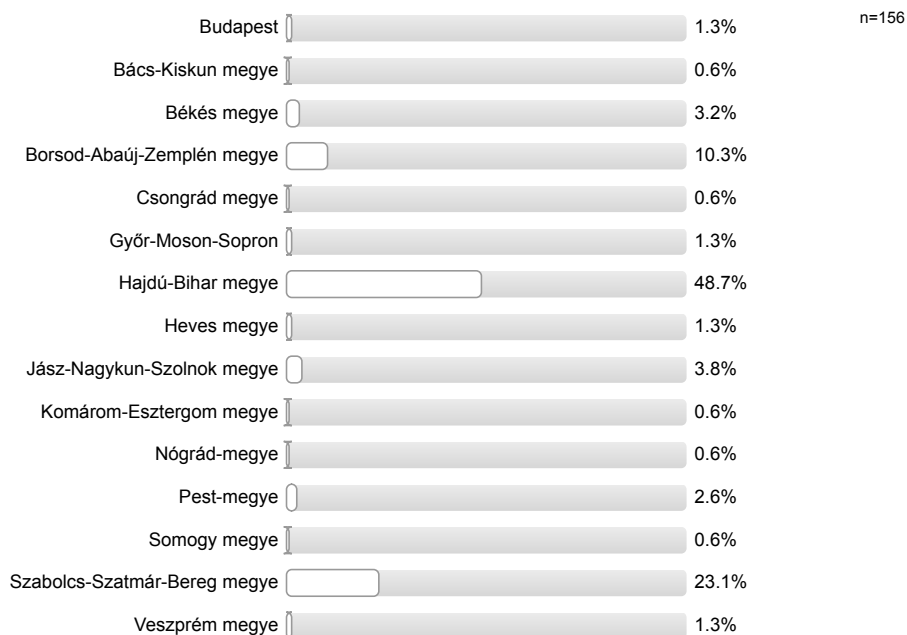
n=156

Budapest 1.3%
Bács-Kiskun megye 0.6%
Békés megye 3.2%
Borsod-Abaúj-Zemplén megye 10.3%
Csongrád megye 0.6%
Győr-Moson-Sopron 1.3%
Hajdú-Bihar megye 48.7%
Heves megye 1.3%
Jász-Nagykun-Szolnok megye 3.8%
Komárom-Esztergom megye 0.6%
Nógrád-megye 0.6%
Pest-megye 2.6%
Somogy megye 0.6%
Szabolcs-Szatmár-Bereg megye 23.1%
Veszprém megye 1.3%